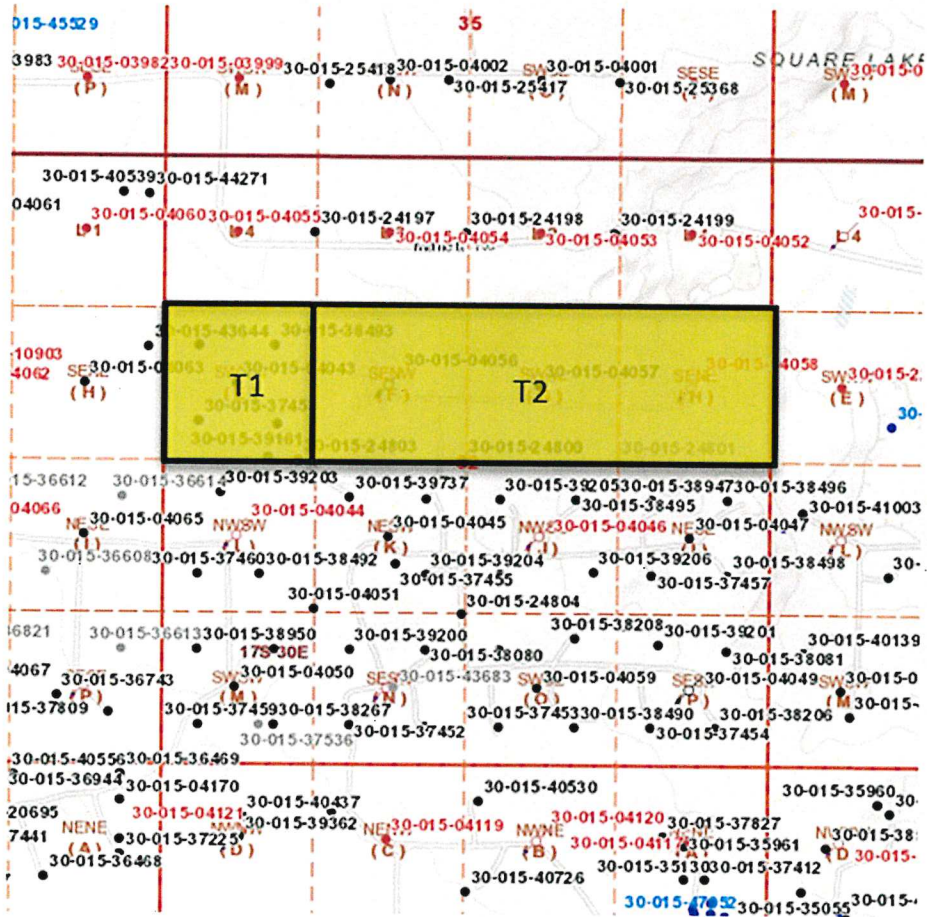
015-45529

35

SQUARE LAKE

3983 30-015-0398230-015-03999 30-015-25418 30-015-04002 SWSE 30-015-04001 SESE SW30-015-0
(P) (M) (N) 30-015-25417 30-015-25368 (M)

30-015-405393 0-015-44271
04061 30-015-04060 30-015-04055 30-015-24197 30-015-24198 30-015-24199 30-015-
L1 L4 L3 30-015-04054 L2 30-015-04053 L1 30-015-04052 L4

30-015-43644 30-015-38493
10903
4062 30-015-04063 30-015-04043 30-015-04056 30-015-04058
SENE SESW SW30-015-04057 SENE SW30-015-2
(H) T1 (F) T2 (H) (E) 30-
30-015-3745
30-015-39161 30-015-24803 30-015-24800 30-015-24801

15-36612 30-015-36614 30-015-39203 30-015-39737 30-015-39205 30-015-38947 30-015-38496
04066 30-015-04044 30-015-38495 30-015-41003
NESE 30-015-04065 NWSW NESW 30-015-04045 NWSE 30-015-04046 NESE 30-015-04047 NWSW
(I) (L) (K) (J) (I) (L)
30-015-36608 30-015-37460 30-015-38492 30-015-39204 30-015-39206 30-015-38498 30-
30-015-37455 30-015-37457
30-015-04051
30-015-24804
36821 30-015-36613 30-015-38950 30-015-39200 30-015-38208 30-015-39201 30-015-40139
17S 30E 30-015-38080 30-015-38081
4067 30-015-36743 SWSW 30-015-04050 SESW 30-015-43683 SWSE 30-015-04059 SESE 30-015-04049 SWSW 30-015-0
(P) (M) (N) (O) (P) (M) 30-015-
015-37809 30-015-37459 30-015-38267 30-015-37453 30-015-38490 30-015-38206
30-015-37536 30-015-37452 30-015-37454

30-015-40556 30-015-36469
30-015-36944 30-015-04170 30-015-40530 30-015-35960 30-
20695 30-015-04121 30-015-40437 30-015-04120 30-015-37827
7441 NENE 30-015-37225 NWNE 30-015-39362 NENW 30-015-04119 NWNE 30-015-04117 NENE 30-015-35961 NWNW 30-015-38
(A) (D) (C) (B) (A) (D) 30-015-
30-015-36468 30-015-40726 30-015-35130 30-015-37412
30-015-47052 30-015-35055 30-015-